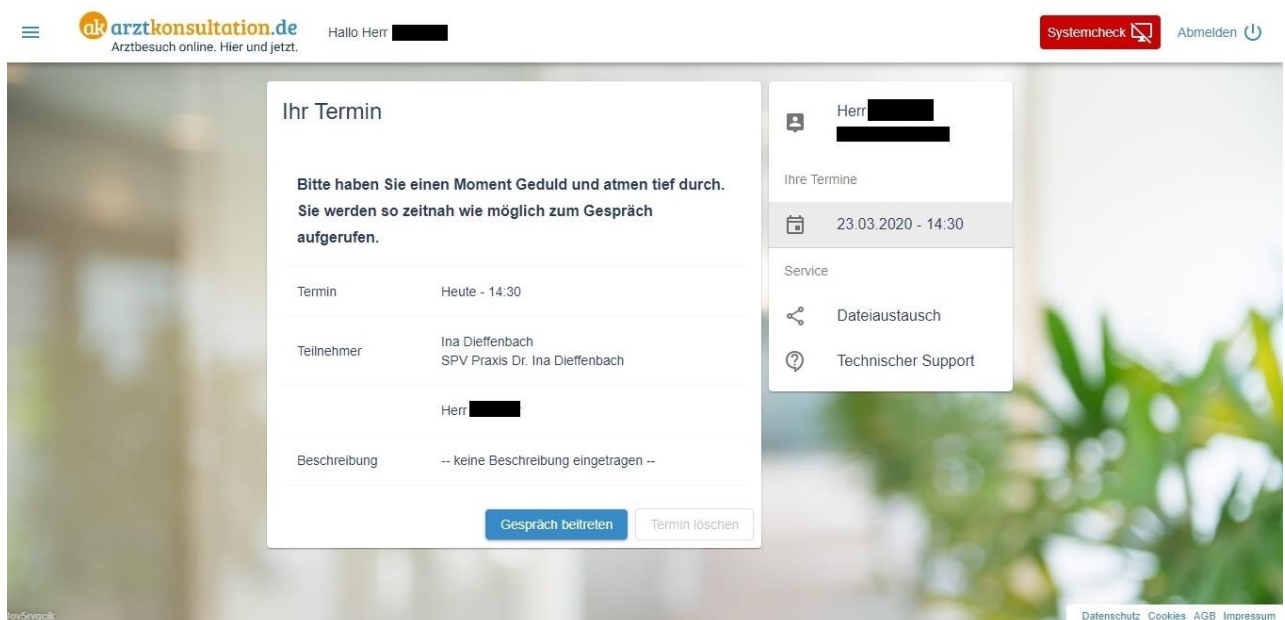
ak arztkonsultation.de
Arztbesuch online. Hier und jetzt.

Hallo Herr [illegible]

Systemcheck

Abmelden

Ihr Termin

Bitte haben Sie einen Moment Geduld und atmen tief durch. Sie werden so zeitnah wie möglich zum Gespräch aufgerufen.

| Termin | Heute - 14:30 |
|---|---|
| Teilnehmer | Ina Dieffenbach SPV Praxis Dr. Ina Dieffenbach |
| | Herr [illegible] |
| Beschreibung | -- keine Beschreibung eingetragen -- |

Gespräch beitreten

Termin löschen

Herr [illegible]

Ihre Termine

23.03.2020 - 14:30

Service

Dateiaustausch

Technischer Support

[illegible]

Datenschutz Cookies AGB Impressum